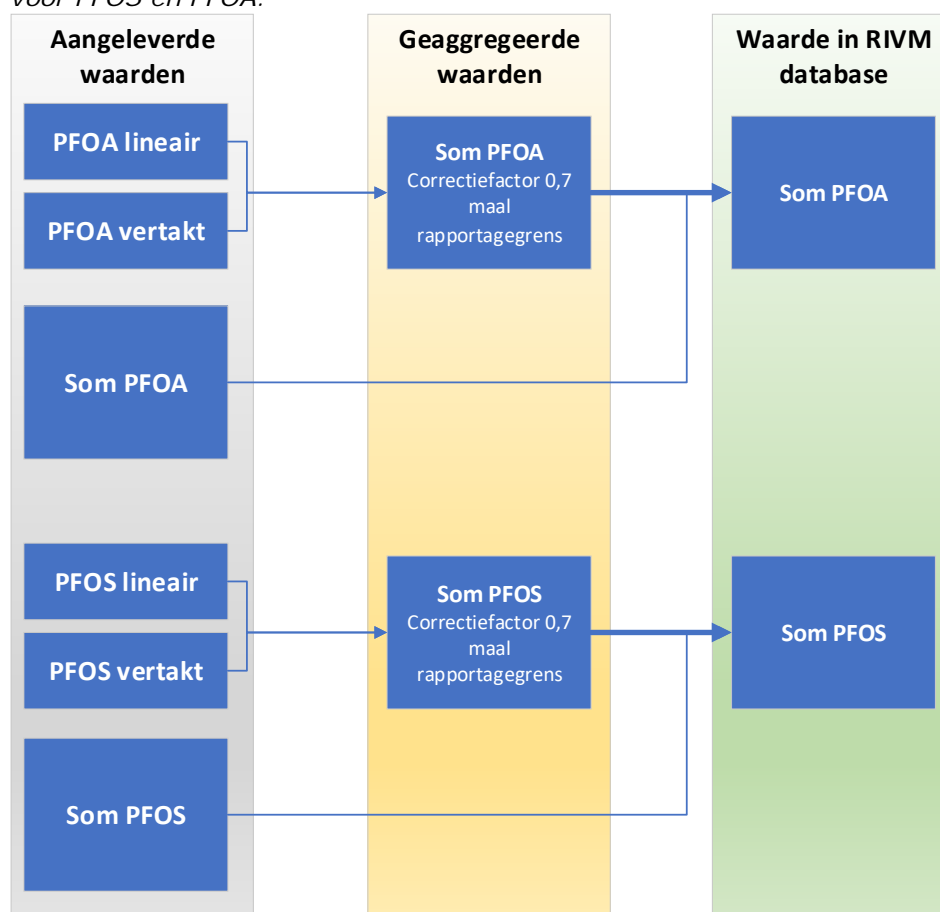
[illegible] PFOS en PFOA.

Aangeleverde waarden

PFOA lineair

PFOA vertakt

Som PFOA

PFOS lineair

PFOS vertakt

Som PFOS

Geaggregeerde waarden

Som PFOA
Correctiefactor 0,7 maal rapportagegrens

Som PFOS
Correctiefactor 0,7 maal rapportagegrens

Waarde in RIVM database

Som PFOA

Som PFOS